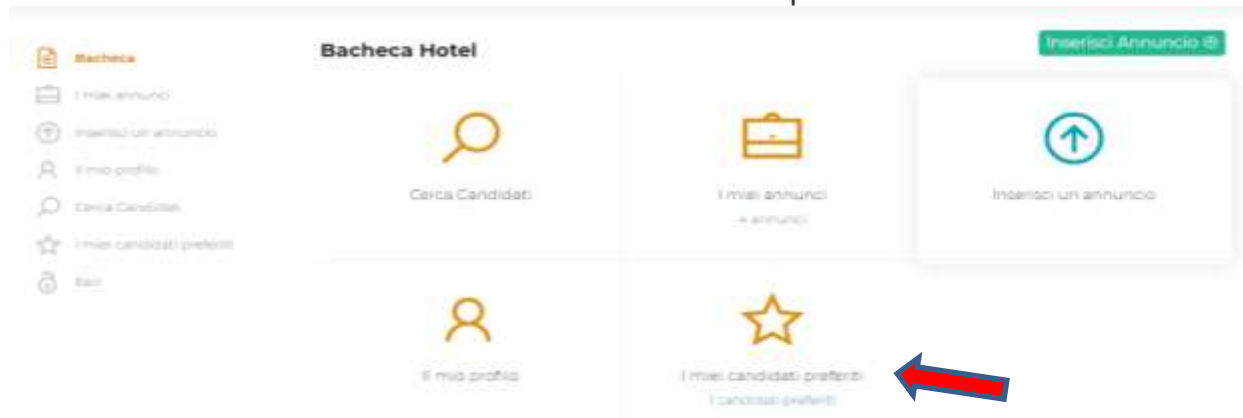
Bacheca
I miei annunci
Inserisci un annuncio
Il mio profilo
Cerca Candidati
I miei candidati preferiti
Esci

Bacheca Hotel

Inserisci Annuncio

Cerca Candidati

I miei annunci
4 annunci

Inserisci un annuncio

Il mio profilo

I miei candidati preferiti
I candidati preferiti